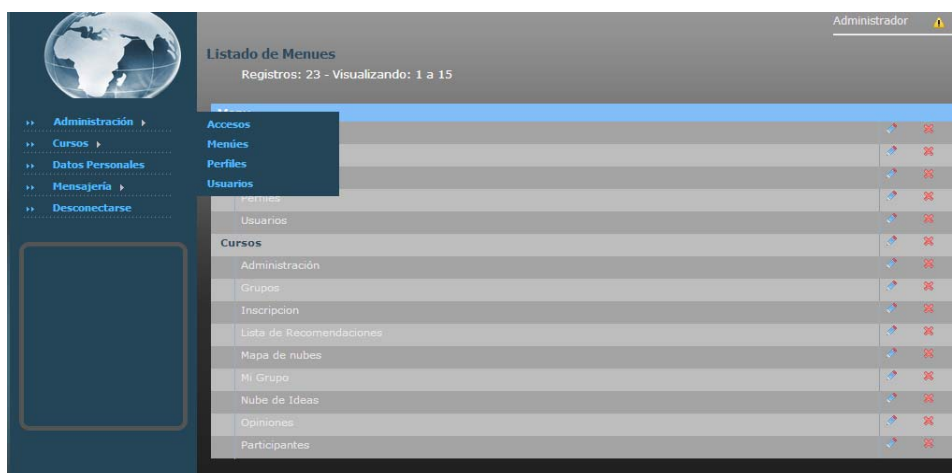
Administrador

Listado de Menues

Registros: 23 - Visualizando: 1 a 15

Administración ▸
Cursos ▸
Datos Personales
Mensajería ▸
Desconectarse

Accesos
Menúes
Perfiles
Usuarios

Menu
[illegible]
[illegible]
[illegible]
Perfiles
Usuarios
Cursos
Administración
Grupos
Inscripcion
Lista de Recomendaciones
Mapa de nubes
Mi Grupo
Nube de Ideas
Opiniones
Participantes